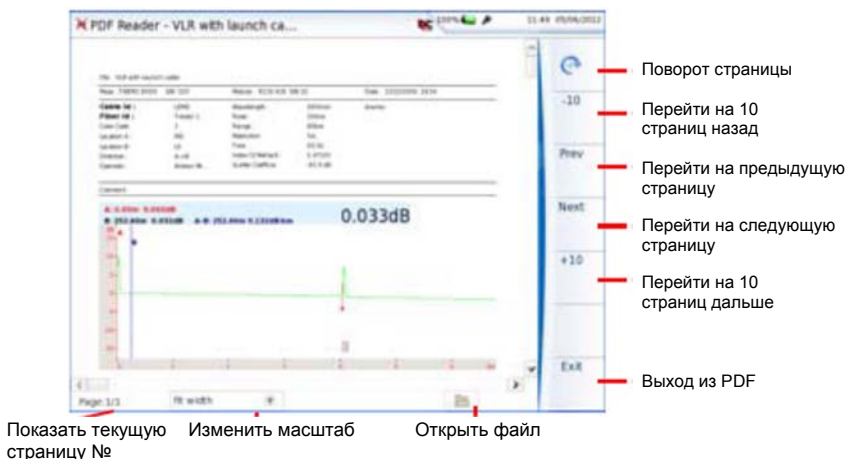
PDF Reader - VLR with launch ca...

11:49 05/06/2012

0.033dB

-10

Prev

Next

+10

Exit

Page 1/1

Fit width

Поворот страницы

Перейти на 10 страниц назад

Перейти на предыдущую страницу

Перейти на следующую страницу

Перейти на 10 страниц дальше

Выход из PDF

Показать текущую страницу №

Изменить масштаб

Открыть файл